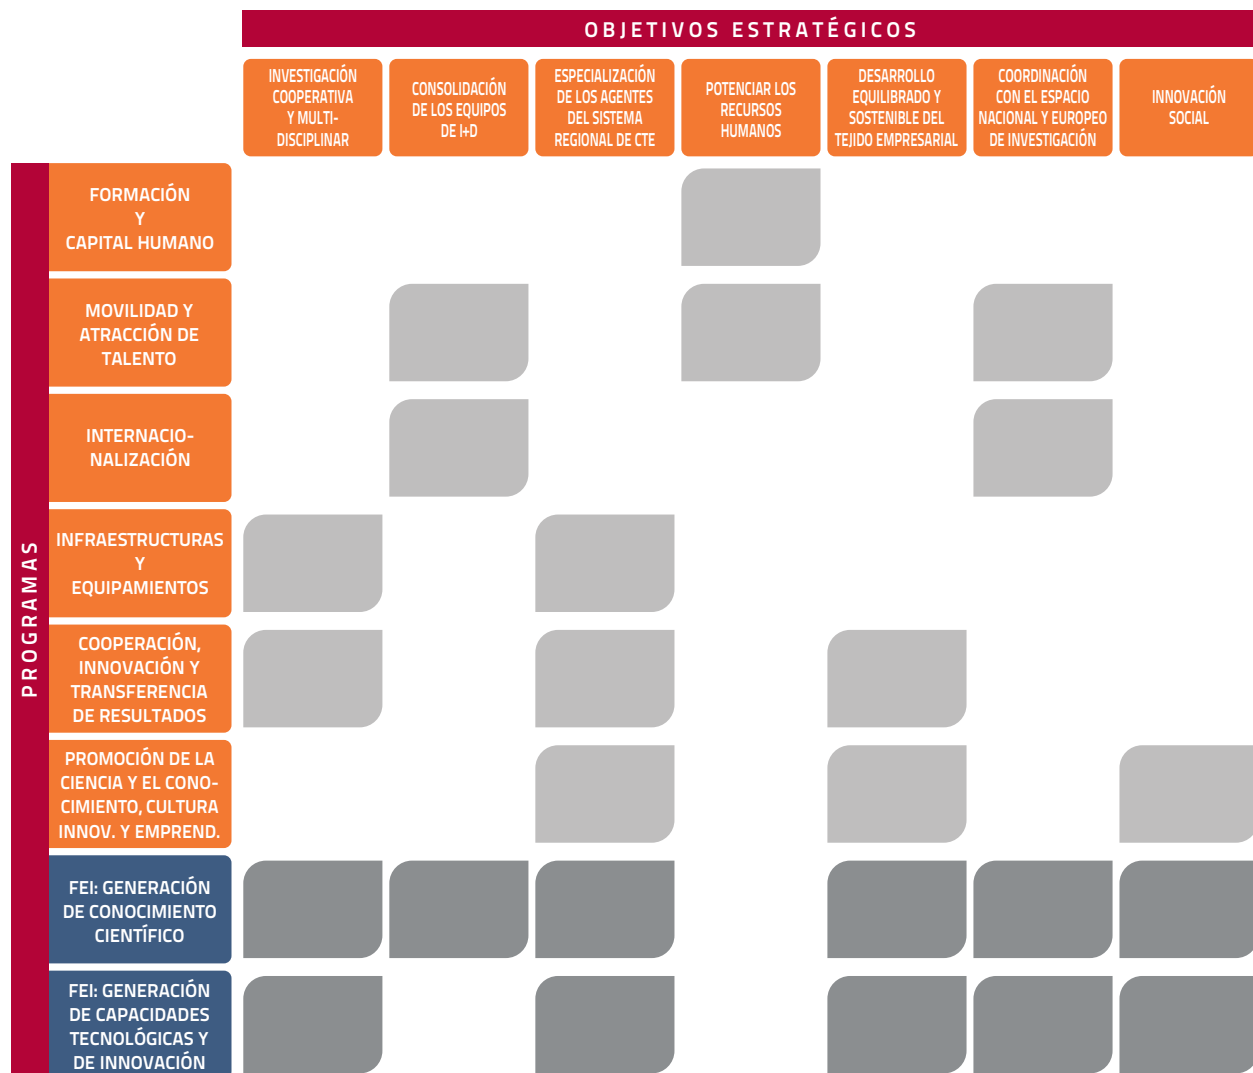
OBJETIVOS ESTRATÉGICOS

INVESTIGACIÓN COOPERATIVA Y MULTIDISCIPLINAR

CONSOLIDACIÓN DE LOS EQUIPOS DE I+D

ESPECIALIZACIÓN DE LOS AGENTES DEL SISTEMA REGIONAL DE CTE

POTENCIAR LOS RECURSOS HUMANOS

DESARROLLO EQUILIBRADO Y SOSTENIBLE DEL TEJIDO EMPRESARIAL

COORDINACIÓN CON EL ESPACIO NACIONAL Y EUROPEO DE INVESTIGACIÓN

INNOVACIÓN SOCIAL

PROGRAMAS

FORMACIÓN Y CAPITAL HUMANO

MOVILIDAD Y ATRACCIÓN DE TALENTO

INTERNACIONALIZACIÓN

INFRAESTRUCTURAS Y EQUIPAMIENTOS

COOPERACIÓN, INNOVACIÓN Y TRANSFERENCIA DE RESULTADOS

PROMOCIÓN DE LA CIENCIA Y EL CONOCIMIENTO, CULTURA INNOV. Y EMPREND.

FEI: GENERACIÓN DE CONOCIMIENTO CIENTÍFICO

FEI: GENERACIÓN DE CAPACIDADES TECNOLÓGICAS Y DE INNOVACIÓN